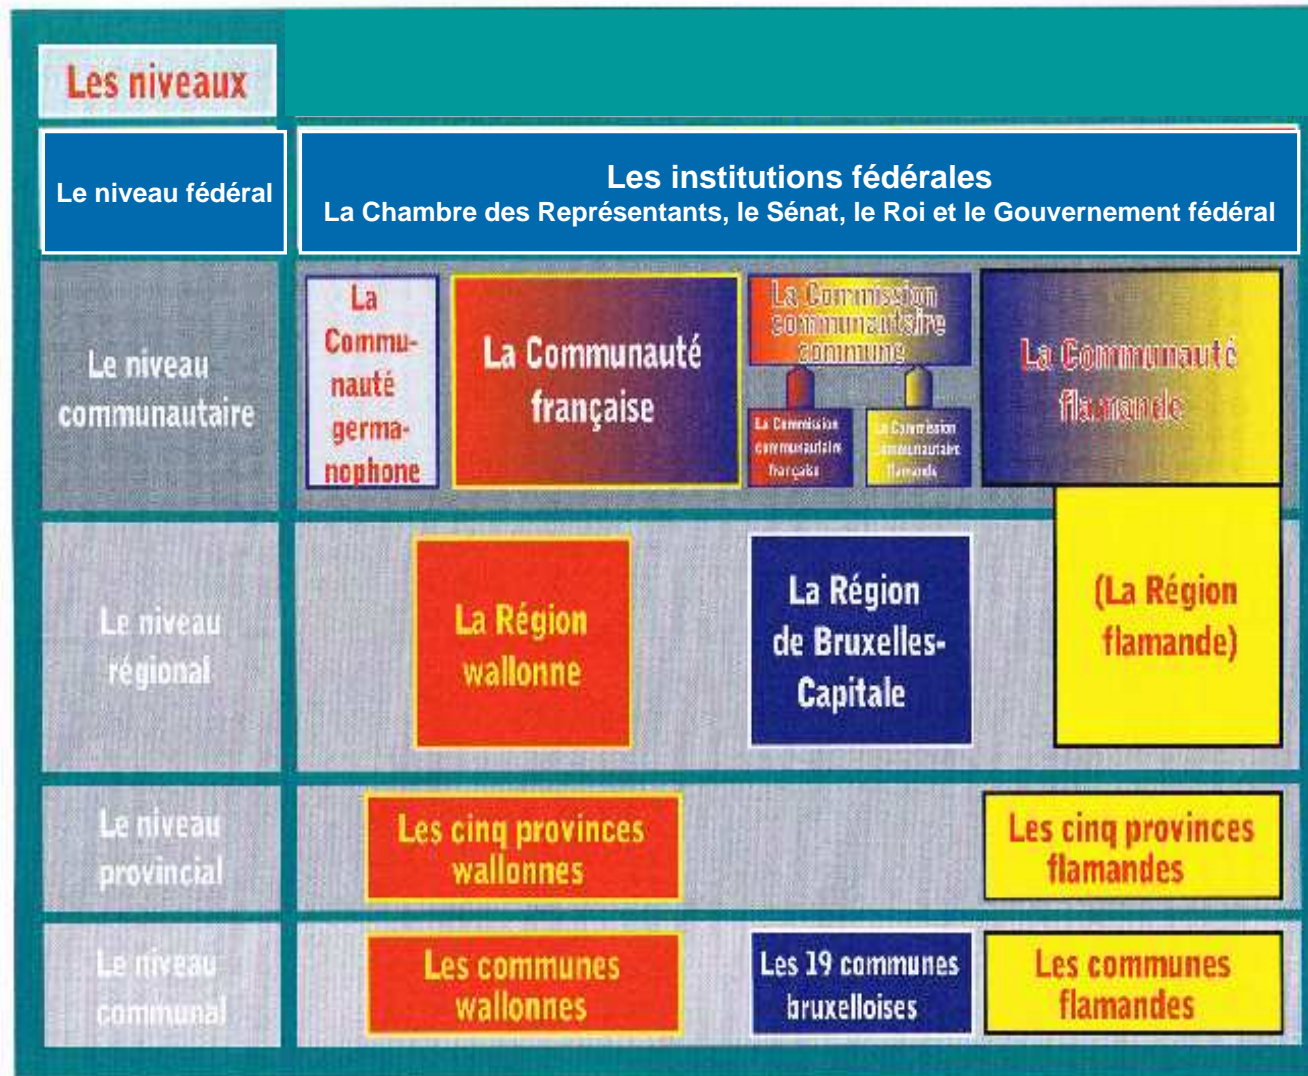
Les niveaux

Le niveau fédéral

Les institutions fédérales
La Chambre des Représentants, le Sénat, le Roi et le Gouvernement fédéral

Le niveau communautaire

La Communauté germanophone

La Communauté française

La Commission communautaire commune

La Commission communautaire française

La Commission communautaire flamande

La Communauté flamande

Le niveau régional

La Région wallonne

La Région de Bruxelles-Capitale

(La Région flamande)

Le niveau provincial

Les cinq provinces wallonnes

Les cinq provinces flamandes

Le niveau communal

Les communes wallonnes

Les 19 communes bruxelloises

Les communes flamandes